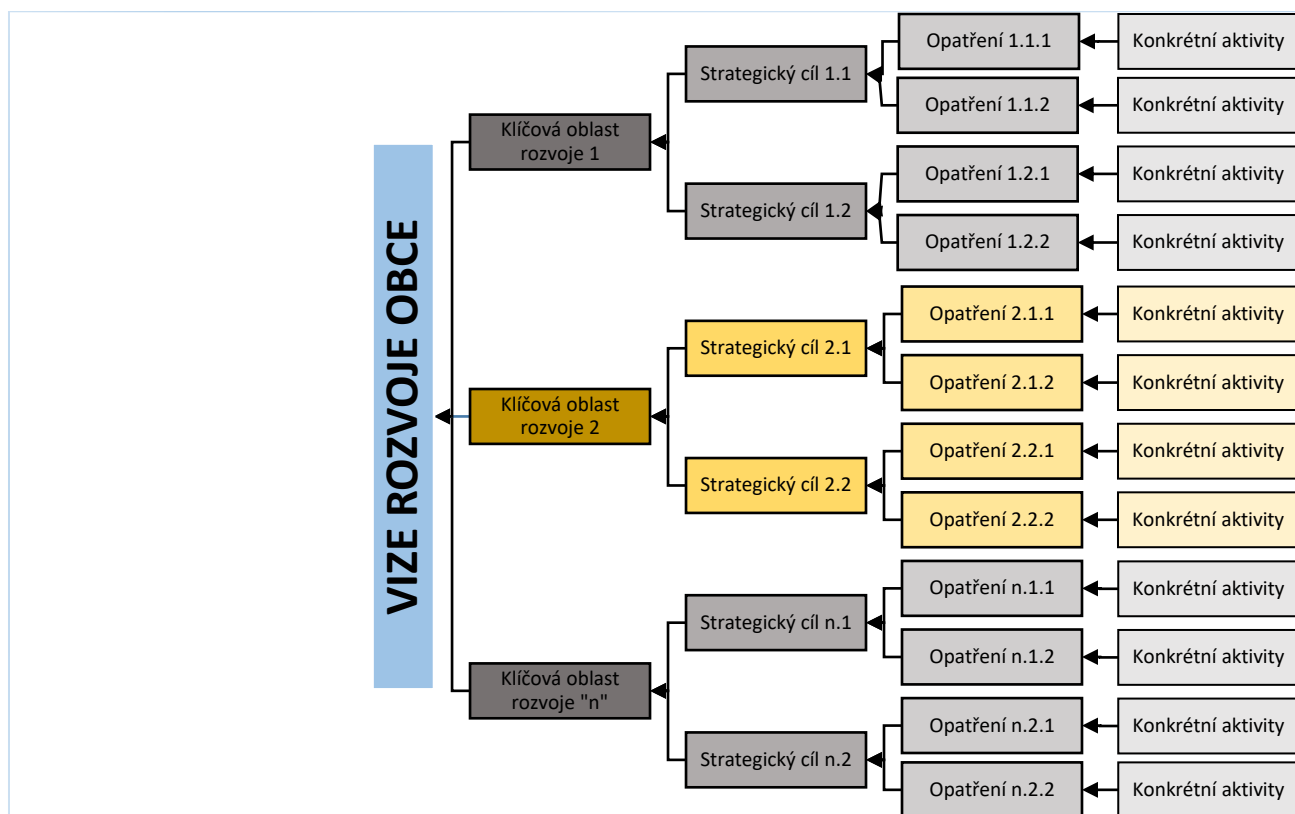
VIZE ROZVOJE OBCE

Klíčová oblast rozvoje 1

Strategický cíl 1.1

Opatření 1.1.1

Konkrétní aktivity

Opatření 1.1.2

Konkrétní aktivity

Strategický cíl 1.2

Opatření 1.2.1

Konkrétní aktivity

Opatření 1.2.2

Konkrétní aktivity

Klíčová oblast rozvoje 2

Strategický cíl 2.1

Opatření 2.1.1

Konkrétní aktivity

Opatření 2.1.2

Konkrétní aktivity

Strategický cíl 2.2

Opatření 2.2.1

Konkrétní aktivity

Opatření 2.2.2

Konkrétní aktivity

Klíčová oblast rozvoje "n"

Strategický cíl n.1

Opatření n.1.1

Konkrétní aktivity

Opatření n.1.2

Konkrétní aktivity

Strategický cíl n.2

Opatření n.2.1

Konkrétní aktivity

Opatření n.2.2

Konkrétní aktivity